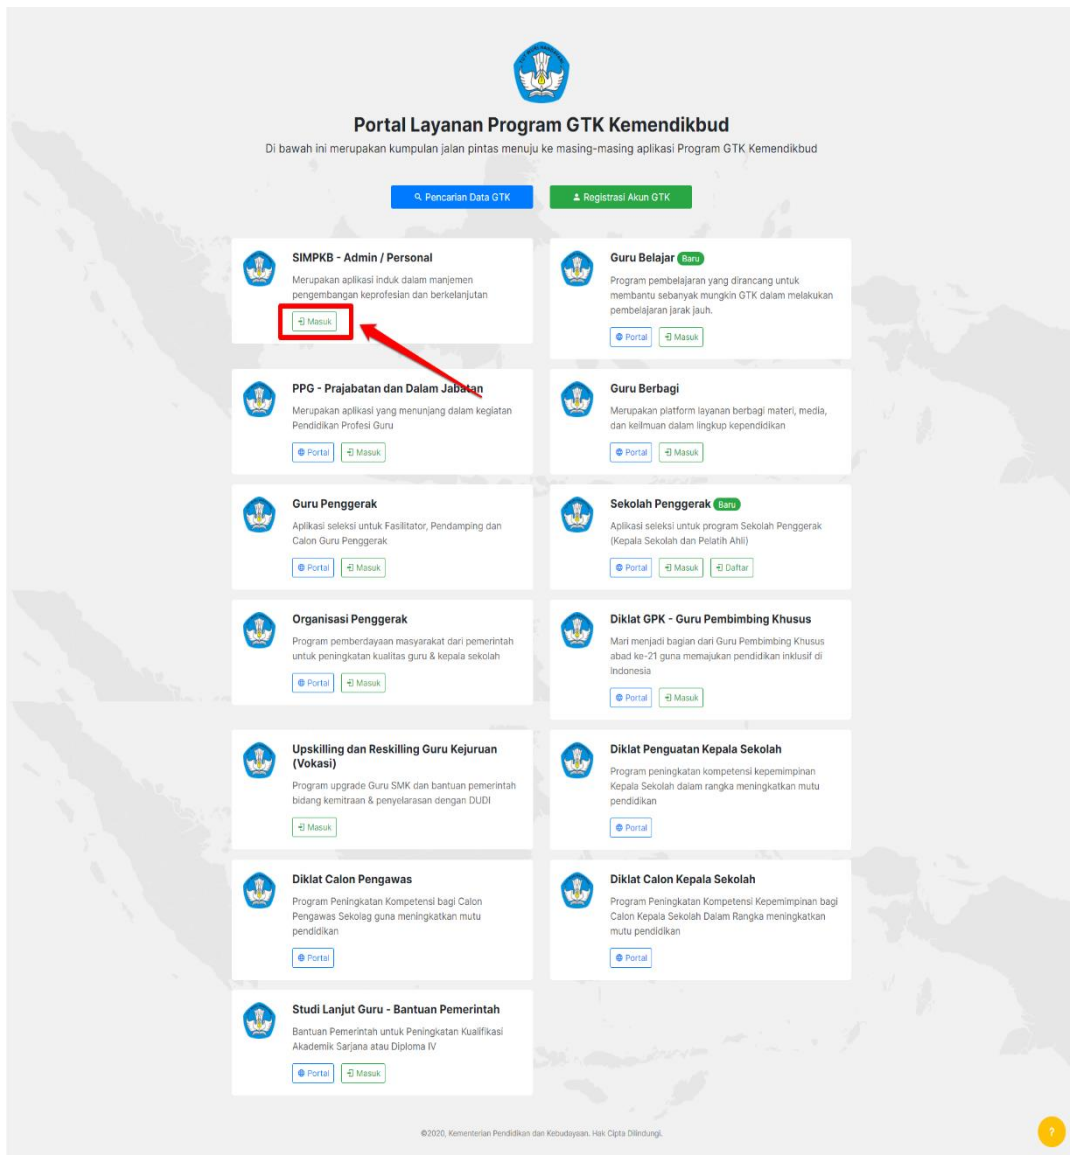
Portal Layanan Program GTK Kemendikbud

Di bawah ini merupakan kumpulan jalan pintas menuju ke masing-masing aplikasi Program GTK Kemendikbud

Pencarian Data GTK

Registrasi Akun GTK

SIMPKB - Admin / Personal

Merupakan aplikasi induk dalam manjemen pengembangan keprofesian dan berkelanjutan

Masuk

Guru Belajar Baru

Program pembelajaran yang dirancang untuk membantu sebanyak mungkin GTK dalam melakukan pembelajaran jarak jauh.

Portal Masuk

PPG - Prajabatan dan Dalam Jabatan

Merupakan aplikasi yang menunjang dalam kegiatan Pendidikan Profesi Guru

Portal Masuk

Guru Berbagi

Merupakan platform layanan berbagi materi, media, dan keilmuan dalam lingkup kependidikan

Portal Masuk

Guru Penggerak

Aplikasi seleksi untuk Fasilitator, Pendamping dan Calon Guru Penggerak

Portal Masuk

Sekolah Penggerak Baru

Aplikasi seleksi untuk program Sekolah Penggerak (Kepala Sekolah dan Pelatih Ahli)

Portal Masuk Daftar

Organisasi Penggerak

Program pemberdayaan masyarakat dari pemerintah untuk peningkatan kualitas guru & kepala sekolah

Portal Masuk

Diklat GPK - Guru Pembimbing Khusus

Mari menjadi bagian dari Guru Pembimbing Khusus abad ke-21 guna memajukan pendidikan inklusif di Indonesia

Portal Masuk

Upskilling dan Reskilling Guru Kejuruan (Vokasi)

Program upgrade Guru SMK dan bantuan pemerintah bidang kemitraan & penyelarasan dengan DUDI

Masuk

Diklat Penguatan Kepala Sekolah

Program peningkatan kompetensi kepemimpinan Kepala Sekolah dalam rangka meningkatkan mutu pendidikan

Portal

Diklat Calon Pengawas

Program Peningkatan Kompetensi bagi Calon Pengawas Sekolag guna meningkatkan mutu pendidikan

Portal

Diklat Calon Kepala Sekolah

Program Peningkatan Kompetensi Kepemimpinan bagi Calon Kepala Sekolah Dalam Rangka meningkatkan mutu pendidikan

Portal

Studi Lanjut Guru - Bantuan Pemerintah

Bantuan Pemerintah untuk Peningkatan Kualifikasi Akademik Sarjana atau Diploma IV

Portal Masuk

©2020, Kementerian Pendidikan dan Kebudayaan. Hak Cipta Dilindungi.

?